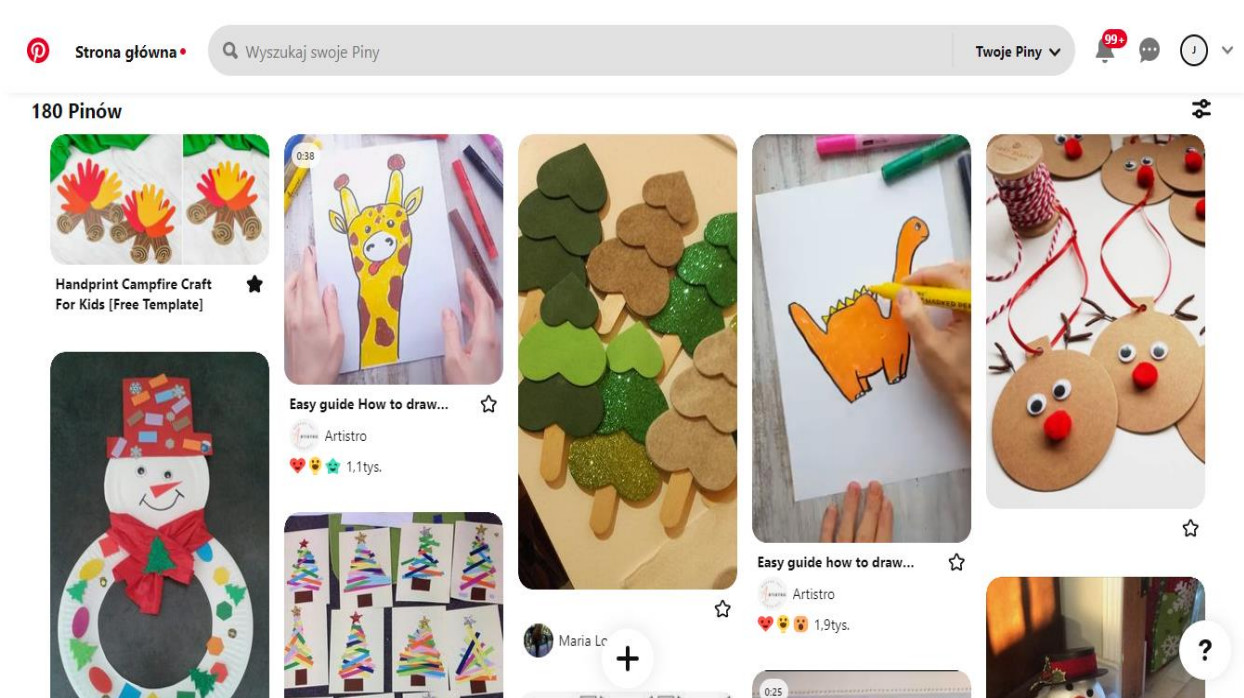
Strona główna

Wyszukaj swoje Piny

Twoje Piny

99+

J

180 Pinów

Handprint Campfire Craft For Kids [Free Template]

0:38

Easy guide How to draw...

Artistro

1,1tys.

Maria Lo

Easy guide how to draw...

Artistro

1,9tys.

0:25

?